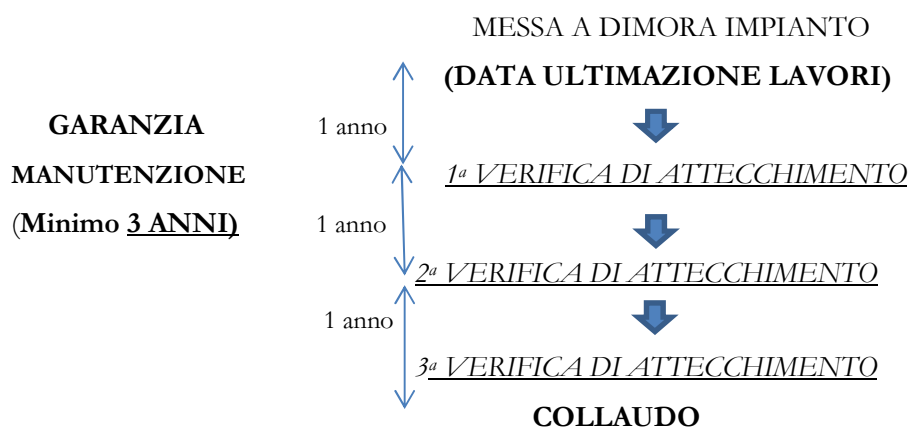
MESSA A DIMORA IMPIANTO

(DATA ULTIMAZIONE LAVORI)

GARANZIA

MANUTENZIONE

(Minimo 3 ANNI)

1 anno

$1^a$ VERIFICA DI ATTECCHIMENTO

1 anno

$2^a$ VERIFICA DI ATTECCHIMENTO

1 anno

$3^a$ VERIFICA DI ATTECCHIMENTO

COLLAUDO